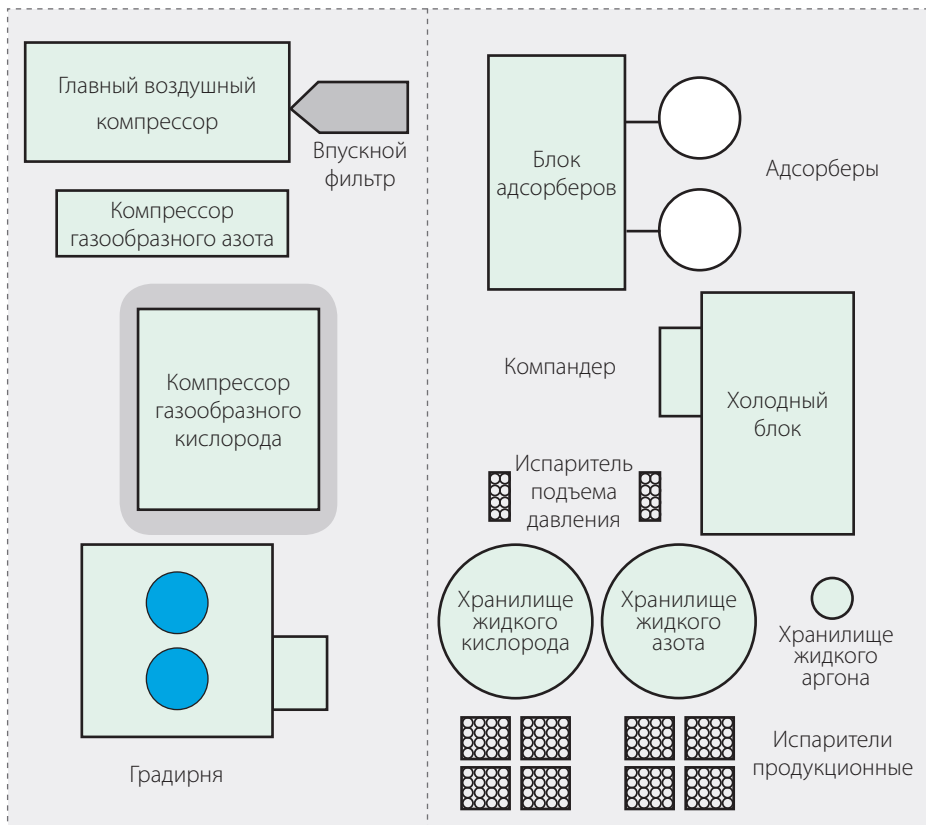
Главный воздушный компрессор

Впускной фильтр

Компрессор газообразного азота

Компрессор газообразного кислорода

Градирня

Блок адсорберов

Адсорберы

Компандер

Холодный блок

Испаритель подъема давления

Хранилище жидкого кислорода

Хранилище жидкого азота

Хранилище жидкого аргона

Испарители продукционные